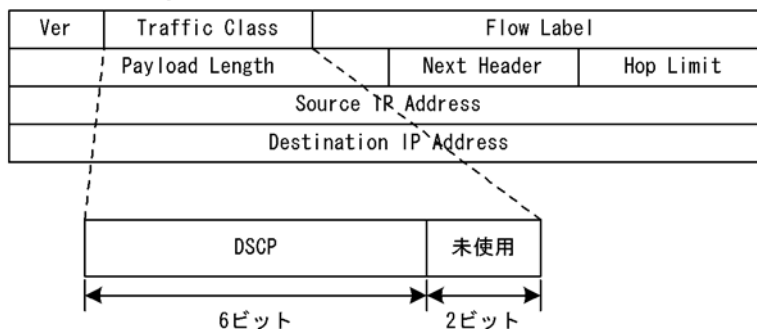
| Ver | Traffic Class | Flow Label | |
|---|---|---|---|
| Payload Length | | Next Header | Hop Limit |
| Source IP Address | | | |
| Destination IP Address | | | |

| DSCP | 未使用 |
|---|---|

6ビット

2ビット